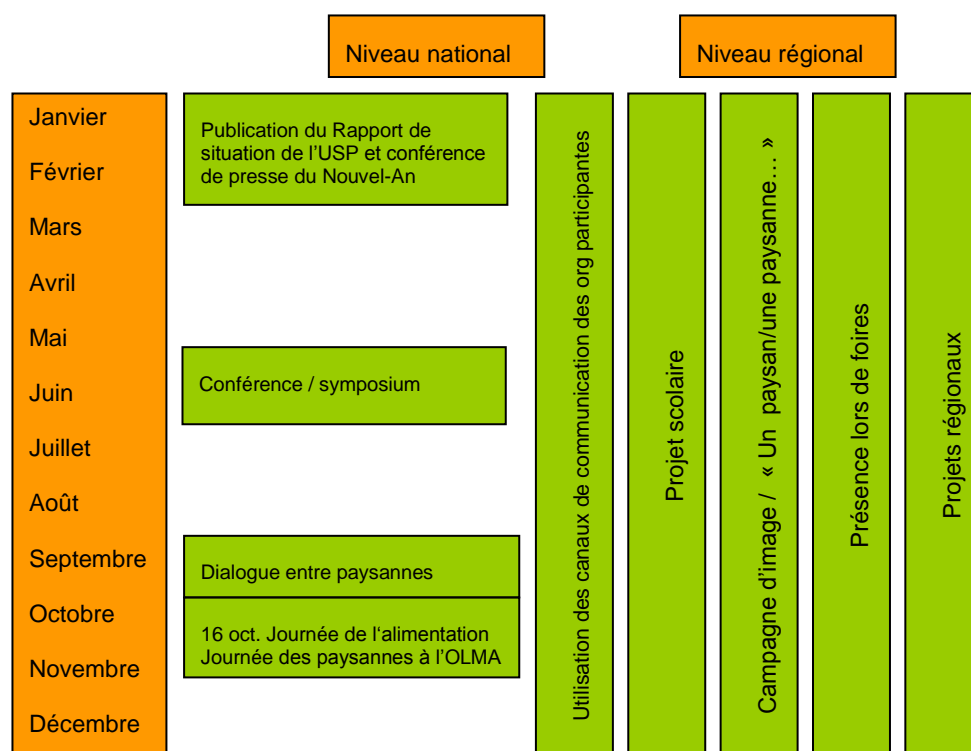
Niveau national

Niveau régional

Janvier
Février
Mars
Avril
Mai
Juin
Juillet
Août
Septembre
Octobre
Novembre
Décembre

Publication du Rapport de situation de l'USP et conférence de presse du Nouvel-An

Conférence / symposium

Dialogue entre paysannes

16 oct. Journée de l'alimentation
Journée des paysannes à l'OLMA

Utilisation des canaux de communication des org participantes

Projet scolaire

Campagne d'image / « Un paysan/une paysanne… »

Présence lors de foires

Projets régionaux